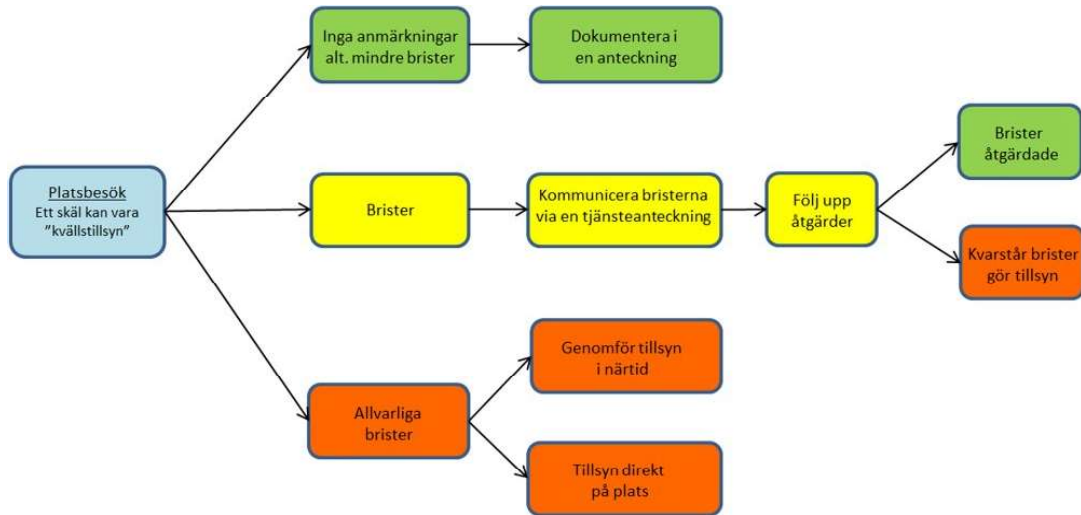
Platsbesök
Ett skäl kan vara
”kvällstillsyn”

Inga anmärkningar
alt. mindre brister

Dokumentera i
en anteckning

Brister

Kommunicera bristerna
via en tjänsteanteckning

Följ upp
åtgärder

Brister
åtgärdade

Kvarstår brister
gör tillsyn

Allvarliga
brister

Genomför tillsyn
i närtid

Tillsyn direkt
på plats